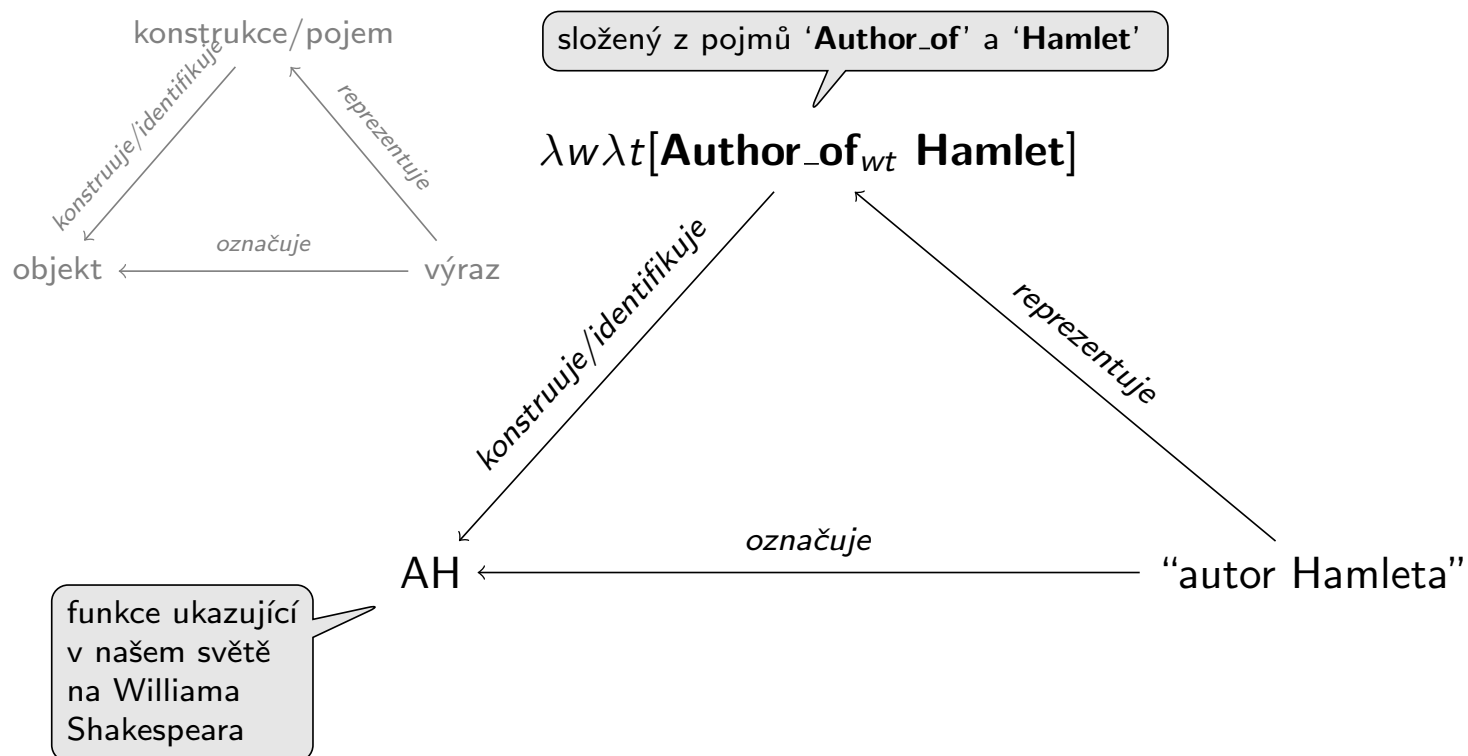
konstrukce/pojem

konstruuje/identifikuje

reprezentuje

označuje

objekt

výraz

složený z pojmů '**Author_of**' a '**Hamlet**'

$\lambda w \lambda t[\mathbf{Author\_of}_{wt}\ \mathbf{Hamlet}]$

konstruuje/identifikuje

reprezentuje

AH

označuje

"autor Hamleta"

funkce ukazující v našem světě na Williama Shakespeara